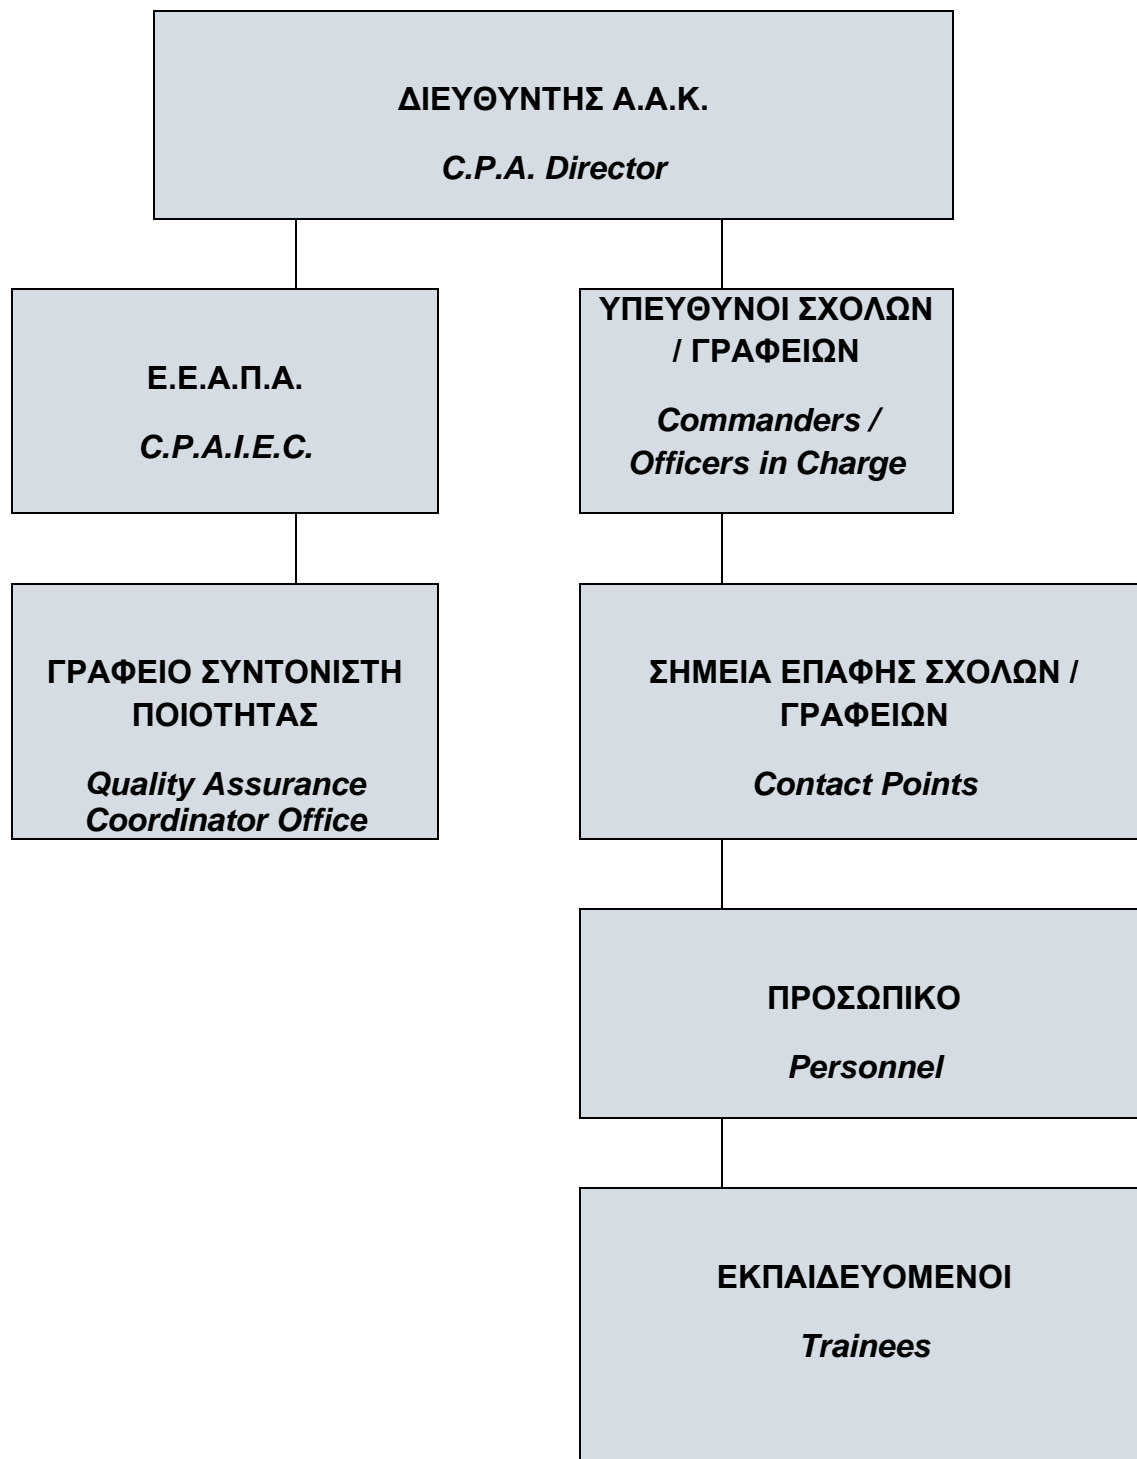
ΔΙΕΥΘΥΝΤΗΣ Α.Α.Κ.

C.P.A. Director

Ε.Ε.Α.Π.Α.

C.P.A.I.E.C.

ΥΠΕΥΘΥΝΟΙ ΣΧΟΛΩΝ / ΓΡΑΦΕΙΩΝ

Commanders / Officers in Charge

ΓΡΑΦΕΙΟ ΣΥΝΤΟΝΙΣΤΗ ΠΟΙΟΤΗΤΑΣ

Quality Assurance Coordinator Office

ΣΗΜΕΙΑ ΕΠΑΦΗΣ ΣΧΟΛΩΝ / ΓΡΑΦΕΙΩΝ

Contact Points

ΠΡΟΣΩΠΙΚΟ

Personnel

ΕΚΠΑΙΔΕΥΟΜΕΝΟΙ

Trainees